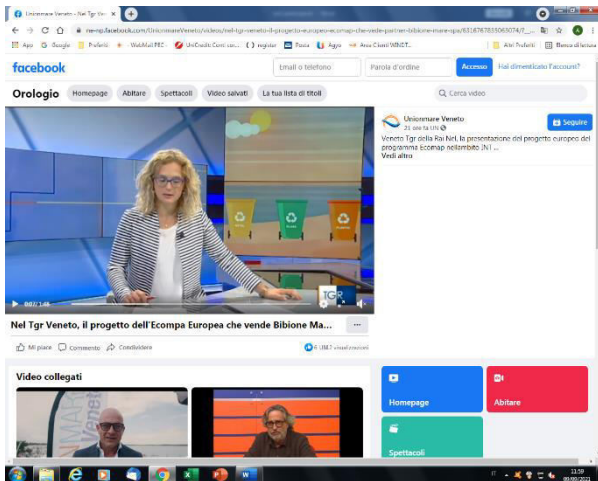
Unionmare Veneto - Nel Tgr Ven ×

ne-np.facebook.com/UnionmareVeneto/videos/nel-tgr-veneto-il-progetto-europeo-ecomap-che-vede-partner-bibione-mare-spa/631676783506074/?_...

App Google Preferiti WebMail PEC UniCredit Conti con... register Posta Agyo Area Clienti WINDT... Altri Preferiti Elenco di lettura

facebook

Email o telefono

Parola d'ordine

Accesso

Hai dimenticato l'account?

Orologio

Homepage

Abitare

Spettacoli

Video salvati

La tua lista di titoli

Cerca video

Unionmare Veneto
21 ore fa

Seguire

Veneto Tgr della Rai Nel, la presentazione del progetto europeo del programma Ecomap nell'ambito IN I ...
Vedi altro

0:07 / 1:46

TGR

Nel Tgr Veneto, il progetto dell'Ecompa Europea che vende Bibione Ma...

Mi piace

Commento

Condividere

6 UBAT visualizzazioni

Video collegati

Homepage

Abitare

Spettacoli

11:59
08/09/2021